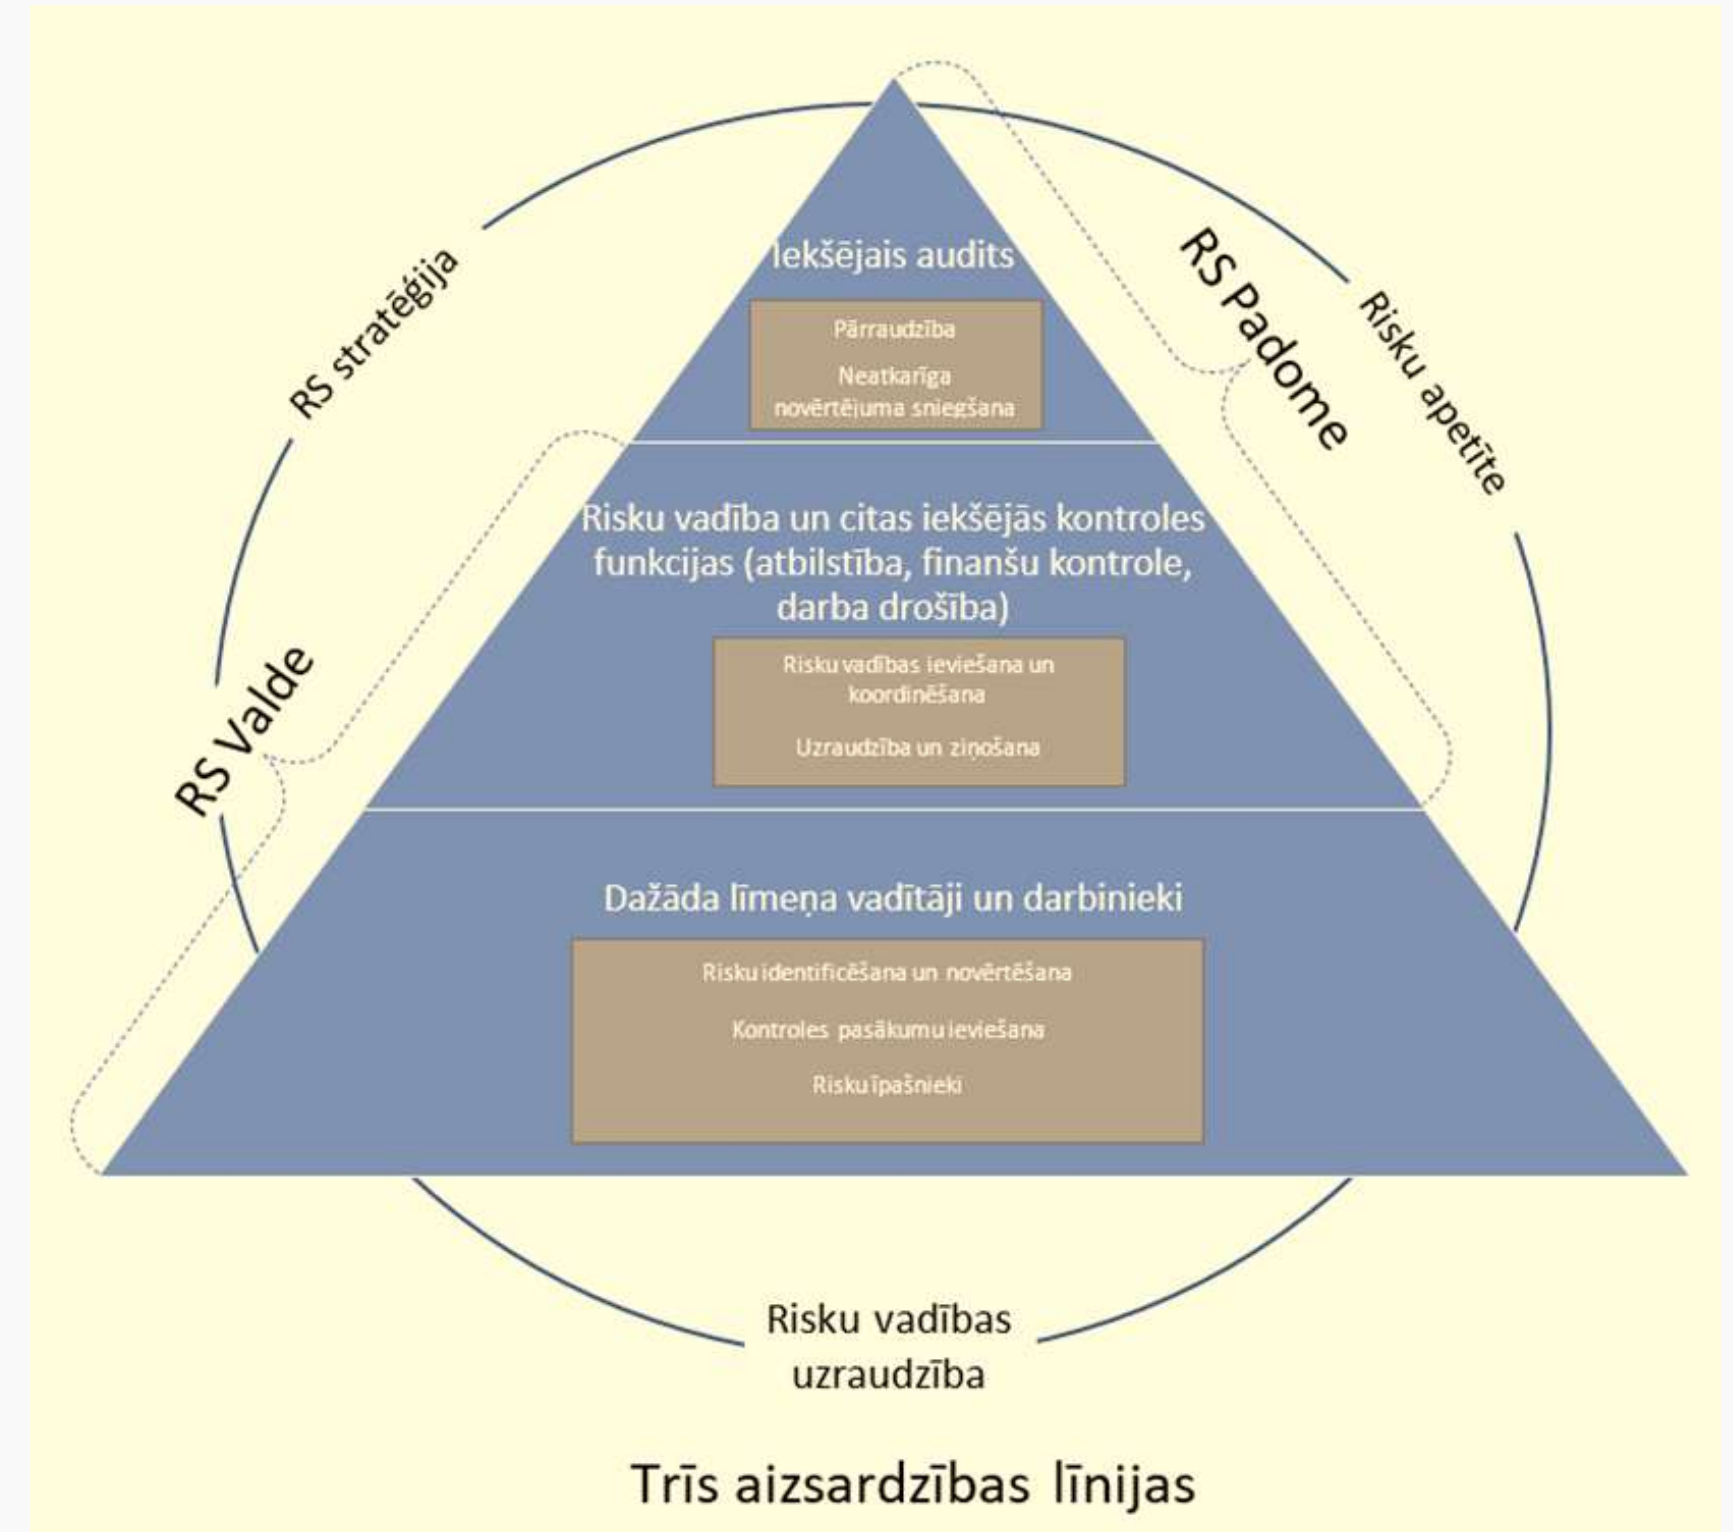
RS stratēģija

RS Padome

Risku apetīte

Iekšējais audits

Pārraudzība

Neatkarīga novērtējuma sniegšana

RS Valde

Risku vadība un citas iekšējās kontroles funkcijas (atbilstība, finanšu kontrole, darba drošība)

Risku vadības ieviešana un koordinēšana

Uzraudzība un ziņošana

Dažāda līmeņa vadītāji un darbinieki

Risku identificēšana un novērtēšana

Kontroles pasākumu ieviešana

Risku īpašnieki

Risku vadības uzraudzība

Trīs aizsardzības līnijas